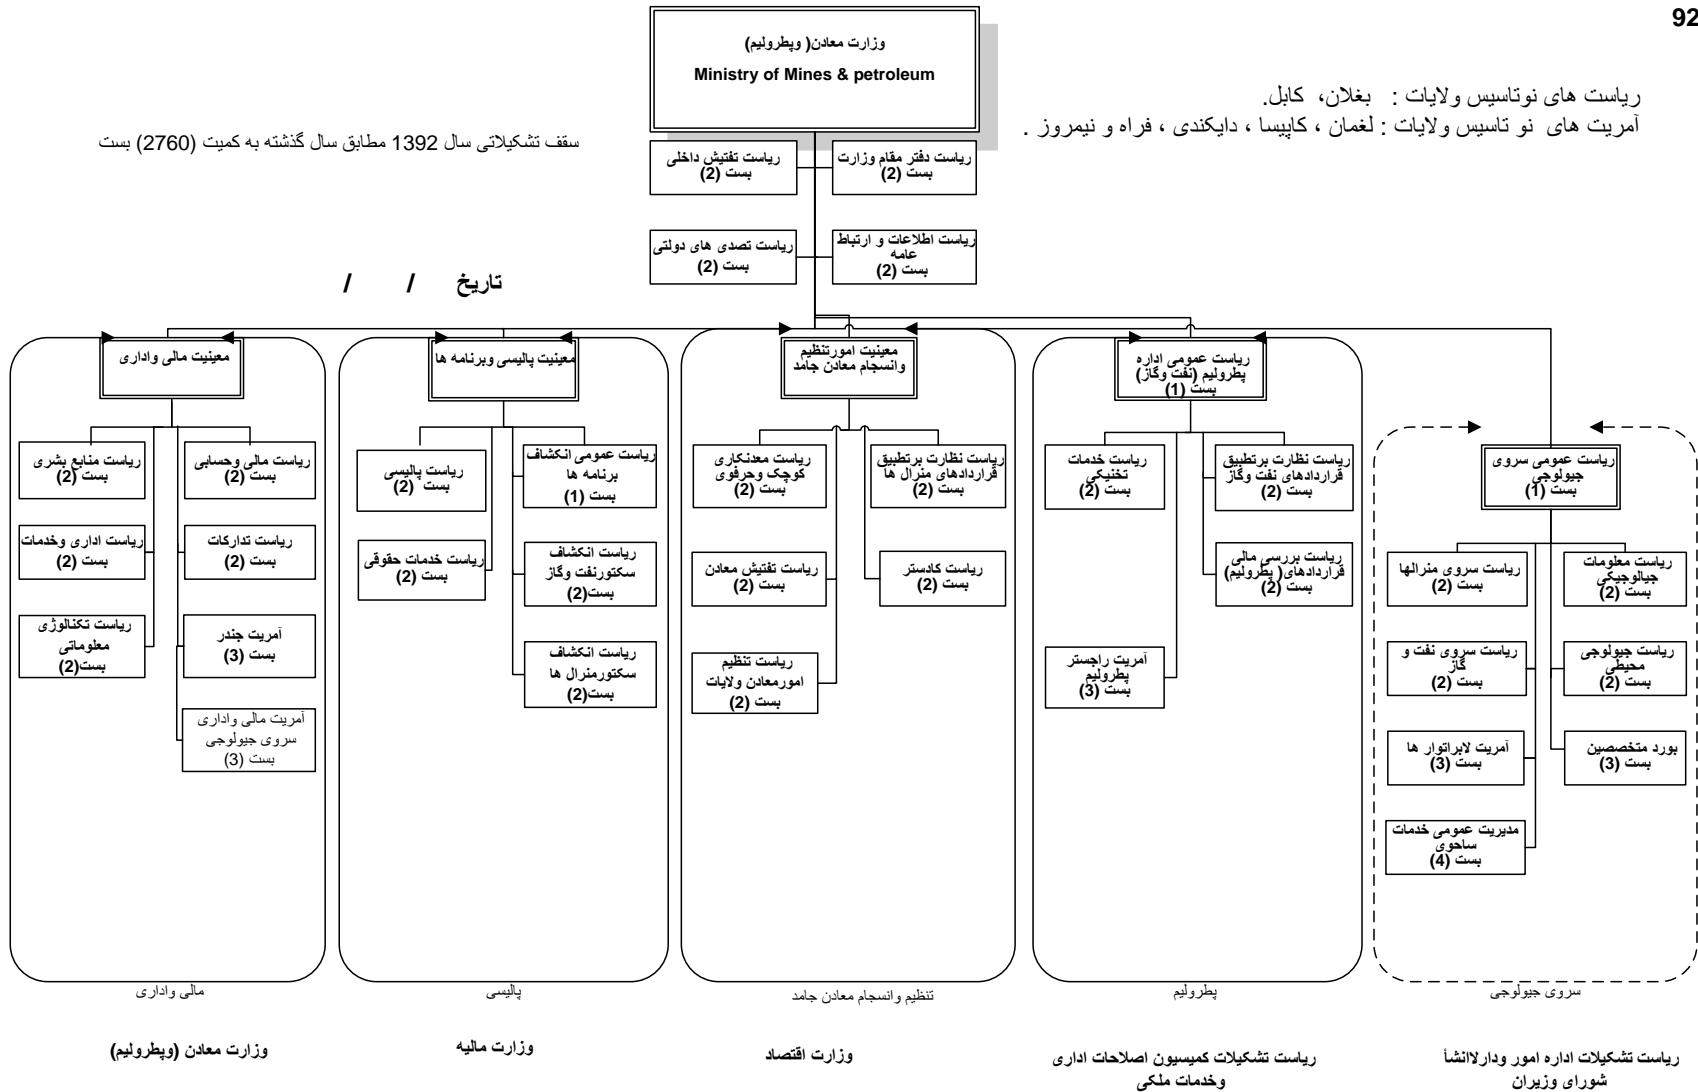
92

وزارت معادن( وپطرولیم)
Ministry of Mines & petroleum

ریاست های نوتاسیس ولایات : بغلان، کابل.
آمریت های نو تاسیس ولایات : لغمان ، کاپیسا ، دایکندی ، فراه و نیمروز .

سقف تشکیلاتی سال 1392 مطابق سال گذشته به کمیت (2760) بست

ریاست دفتر مقام وزارت بست (2)
ریاست تفتیش داخلی بست (2)
ریاست اطلاعات و ارتباط عامه بست (2)
ریاست تصدی های دولتی بست (2)

تاریخ / /

معینیت مالی واداری
ریاست مالی وحسابی بست (2)
ریاست منابع بشری بست (2)
ریاست تدارکات بست (2)
ریاست اداری وخدمات بست (2)
آمریت جندر بست (3)
ریاست تکنالوژی معلوماتی بست(2)
آمریت مالی واداری سروی جیولوجی بست (3)
مالی واداری

معینیت پالیسی وبرنامه ها
ریاست عمومی انکشاف برنامه ها بست (1)
ریاست پالیسی بست (2)
ریاست انکشاف سکتورنفت وگاز بست(2)
ریاست خدمات حقوقی بست (2)
ریاست انکشاف سکتورمنرال ها بست(2)
پالیسی

معینیت امورتنظیم وانسجام معادن جامد
ریاست نظارت برتطبیق قراردادهای منرال ها بست (2)
ریاست معدنکاری کوچک وحرفوی بست (2)
ریاست کادستر بست (2)
ریاست تفتیش معادن بست (2)
ریاست تنظیم امورمعادن ولایات بست (2)
تنظیم وانسجام معادن جامد

ریاست عمومی اداره پطرولیم (نفت وگاز) بست (1)
ریاست نظارت برتطبیق قراردادهای نفت وگاز بست (2)
ریاست خدمات تخنیکی بست (2)
ریاست بررسی مالی قراردادهای( پطرولیم) بست (2)
آمریت راجستر پطرولیم بست (3)
پطرولیم

ریاست عمومی سروی جیولوجی بست (1)
ریاست معلومات جیالوجیکی بست (2)
ریاست سروی منرالها بست (2)
ریاست جیولوجی محیطی بست (2)
ریاست سروی نفت و گاز بست (2)
بورد متخصصین بست (3)
آمریت لابراتوار ها بست (3)
مدیریت عمومی خدمات ساحوی بست (4)
سروی جیولوجی

وزارت معادن (وپطرولیم)
وزارت مالیه
وزارت اقتصاد
ریاست تشکیلات کمیسیون اصلاحات اداری وخدمات ملکی
ریاست تشکیلات اداره امور ودارلانشأ شورای وزیران